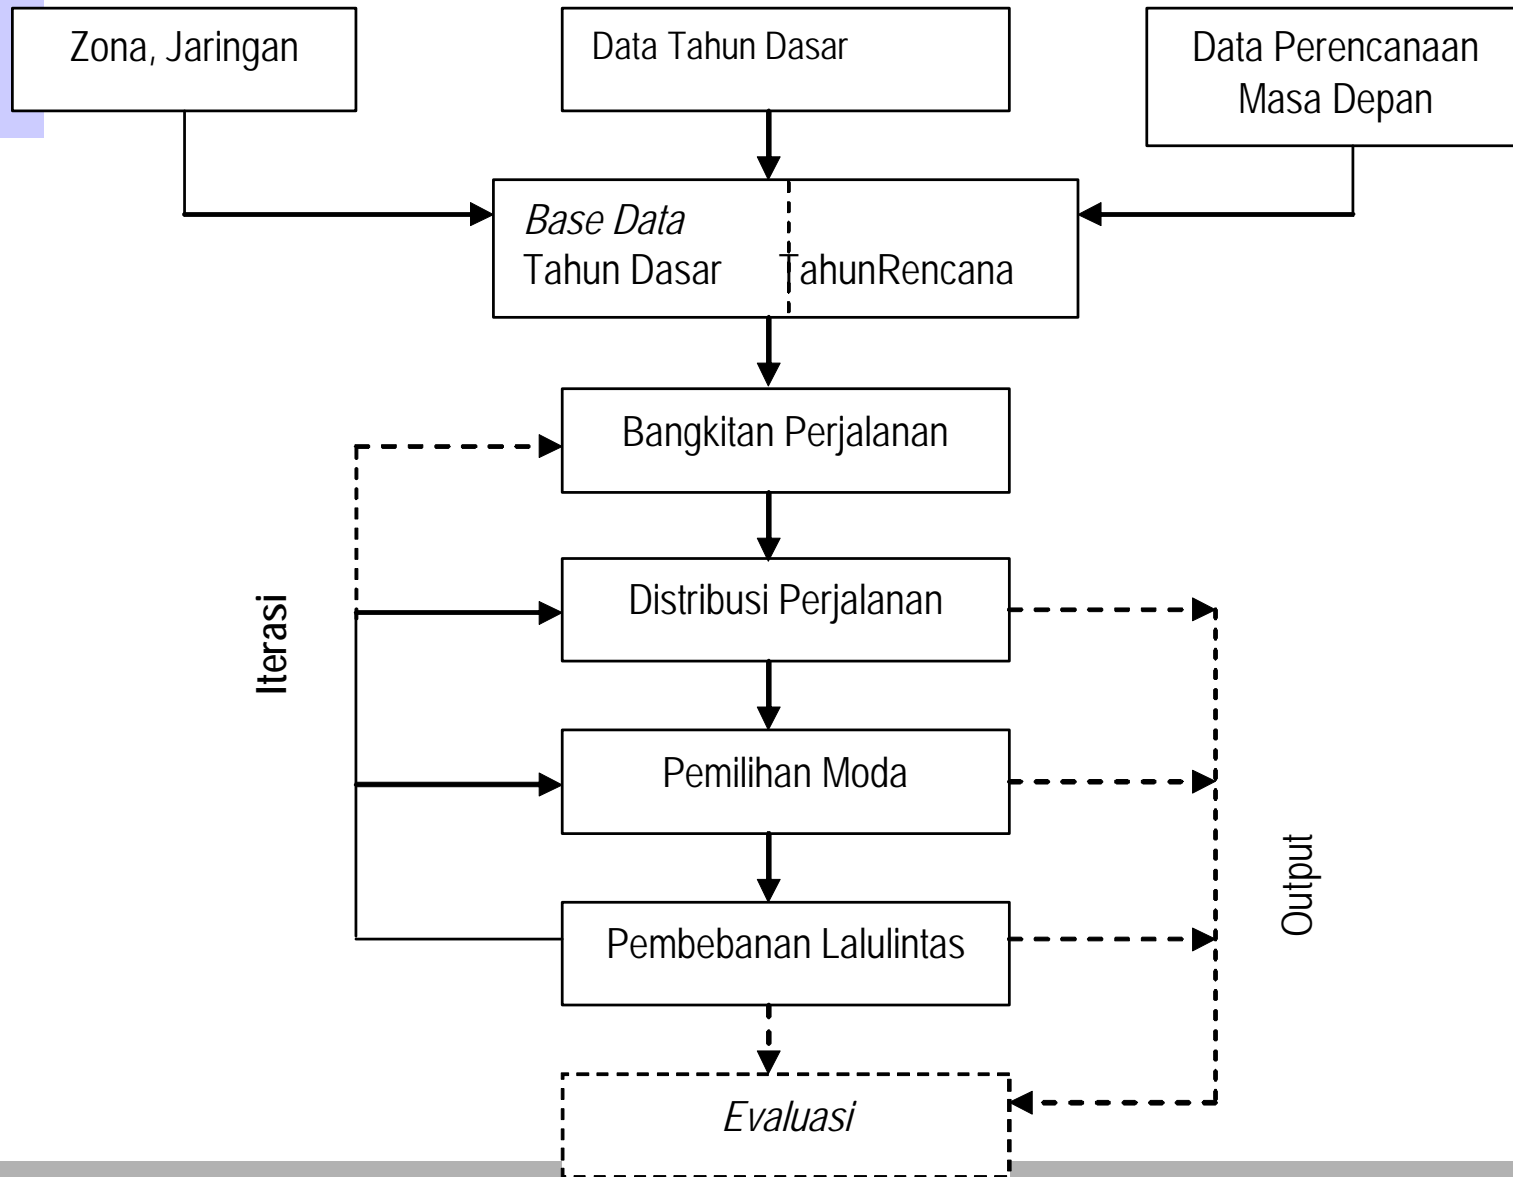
Zona, Jaringan

Data Tahun Dasar

Data Perencanaan Masa Depan

*Base Data*
Tahun Dasar TahunRencana

Bangkitan Perjalanan

Distribusi Perjalanan

Pemilihan Moda

Pembebanan Lalulintas

Iterasi

Output

*Evaluasi*